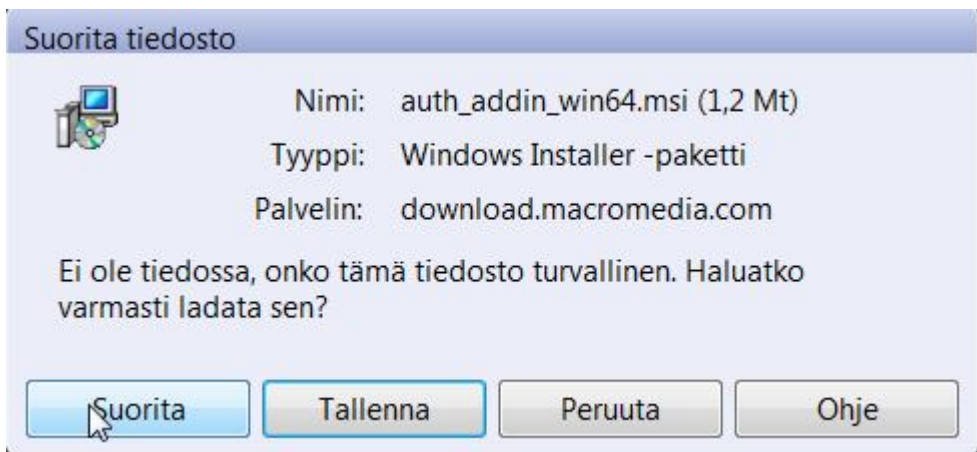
Suorita tiedosto

Nimi: auth_addin_win64.msi (1,2 Mt)

Tyyppi: Windows Installer -paketti

Palvelin: download.macromedia.com

Ei ole tiedossa, onko tämä tiedosto turvallinen. Haluatko varmasti ladata sen?

Suorita | Tallenna | Peruuta | Ohje